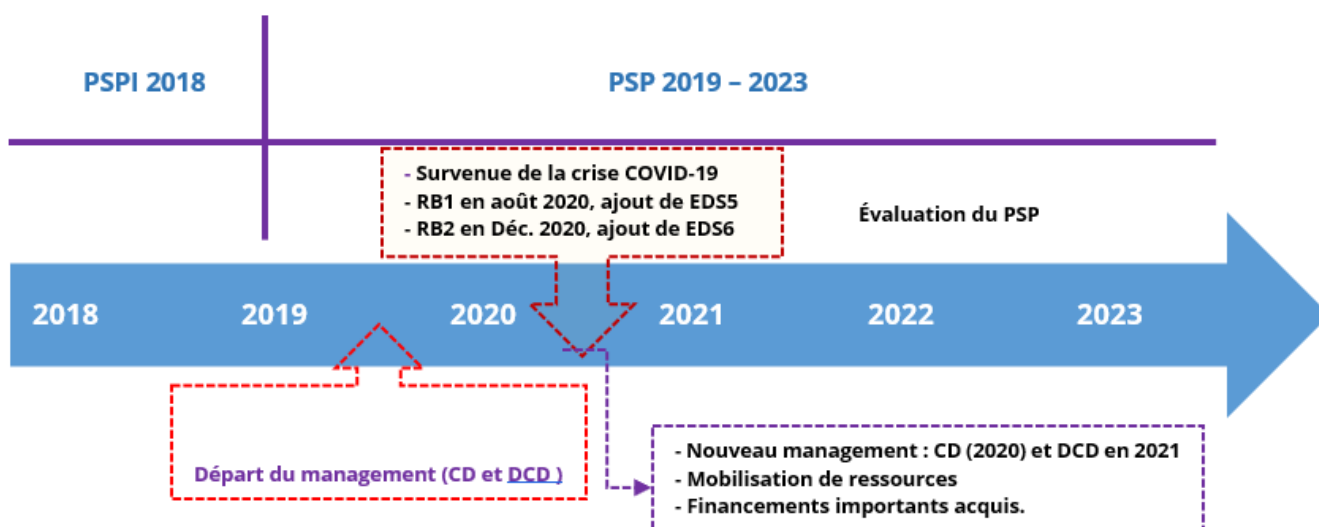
PSPI 2018

PSP 2019 – 2023

- Survenue de la crise COVID-19
- RB1 en août 2020, ajout de EDS5
- RB2 en Déc. 2020, ajout de EDS6

Évaluation du PSP

2018 2019 2020 2021 2022 2023

Départ du management (CD et DCD )

- Nouveau management : CD (2020) et DCD en 2021
- Mobilisation de ressources
- Financements importants acquis.